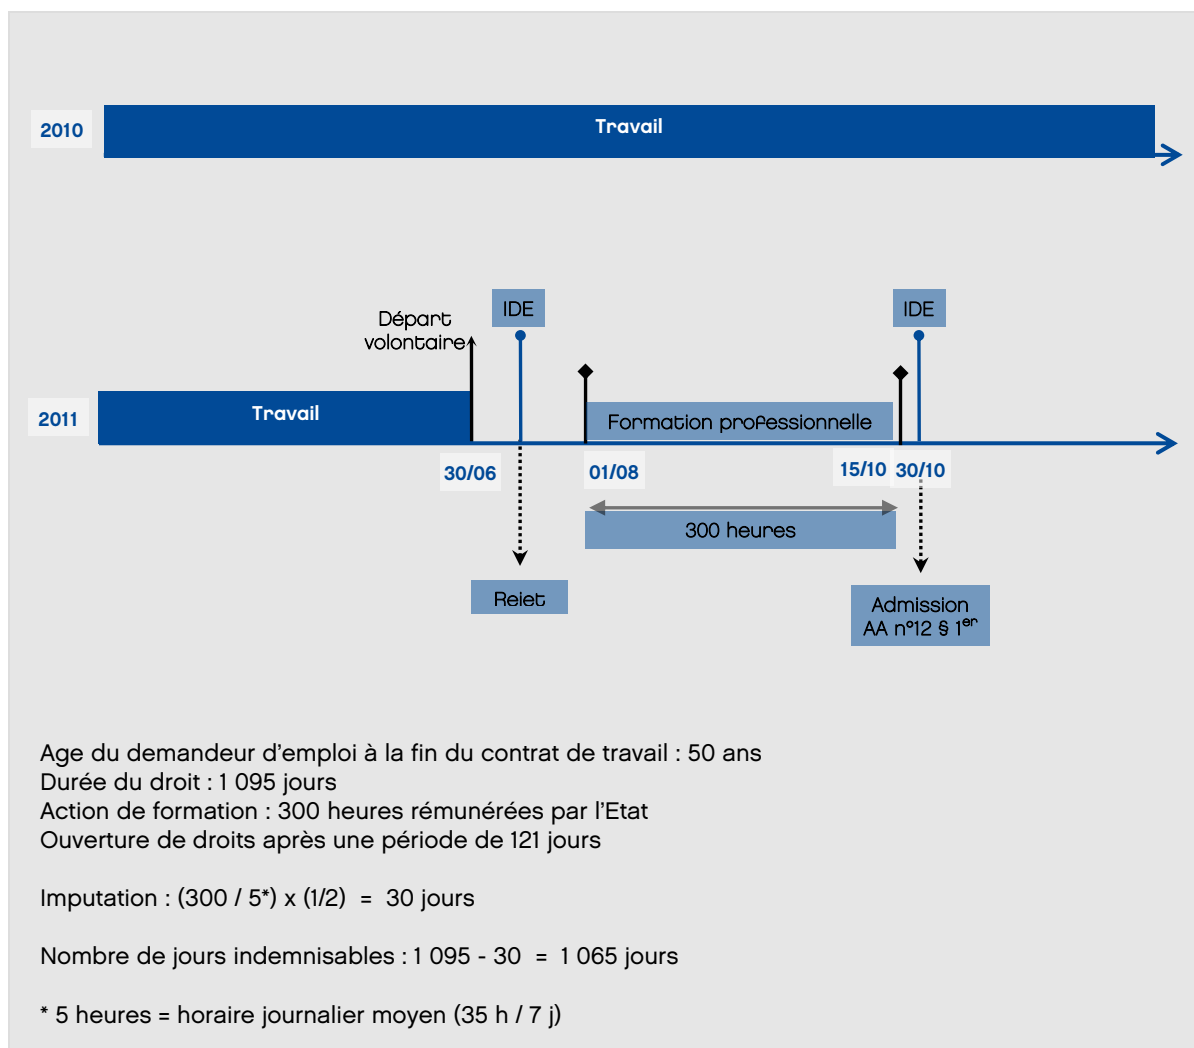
2010

Travail

Départ volontaire

IDE

IDE

2011

Travail

Formation professionnelle

30/06

01/08

15/10

30/10

300 heures

Rejet

Admission AA n°12 § 1$^{er}$

Age du demandeur d'emploi à la fin du contrat de travail : 50 ans
Durée du droit : 1 095 jours
Action de formation : 300 heures rémunérées par l'Etat
Ouverture de droits après une période de 121 jours

Imputation : (300 / 5*) x (1/2) = 30 jours

Nombre de jours indemnisables : 1 095 - 30 = 1 065 jours

* 5 heures = horaire journalier moyen (35 h / 7 j)